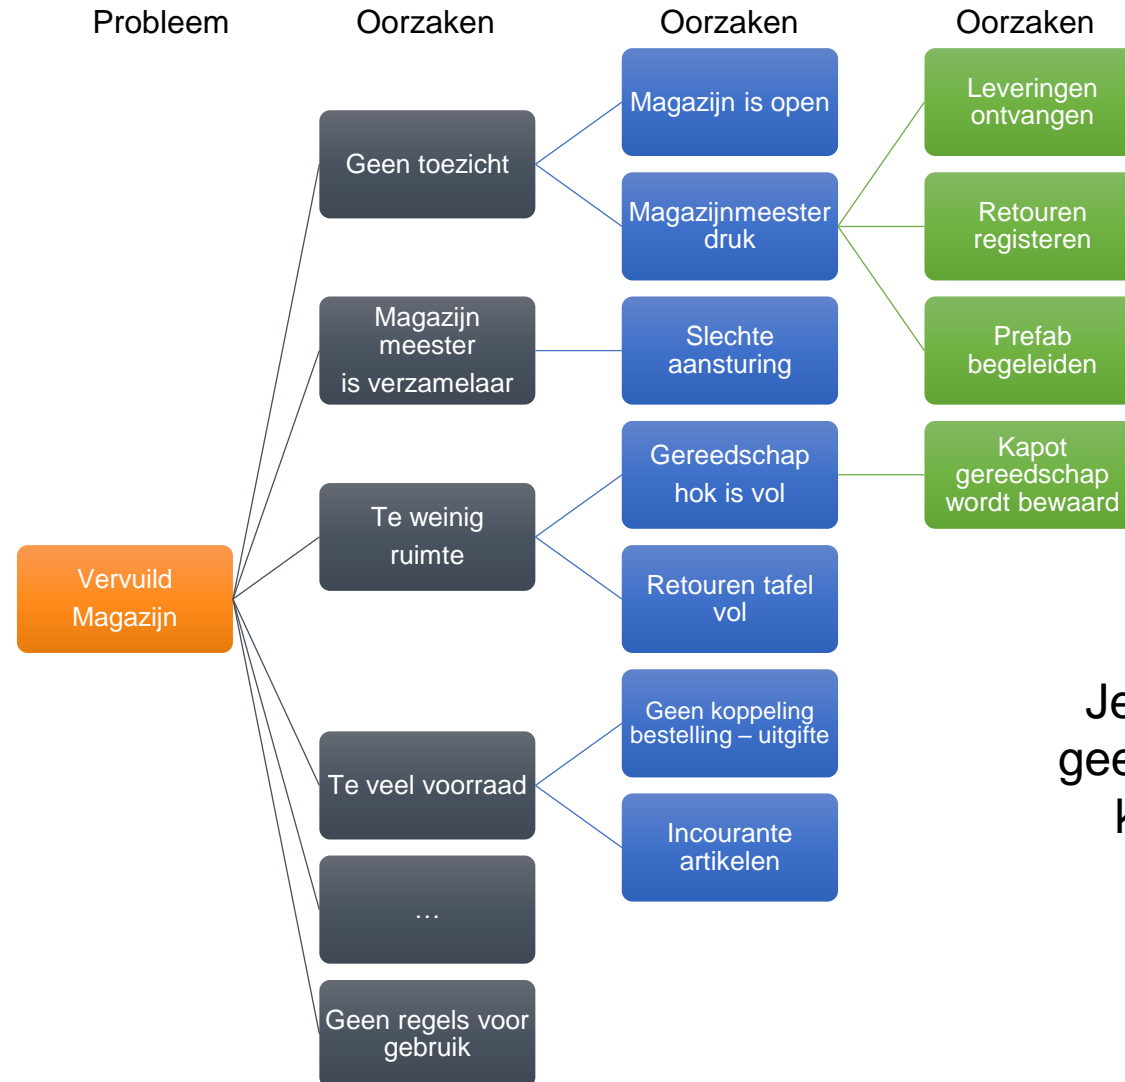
Probleem Oorzaken Oorzaken Oorzaken

Vervuild Magazijn

Geen toezicht

Magazijn meester is verzamelaar

Te weinig ruimte

Te veel voorraad

…

Geen regels voor gebruik

Magazijn is open

Magazijnmeester druk

Slechte aansturing

Gereedschap hok is vol

Retouren tafel vol

Geen koppeling bestelling – uitgifte

Incourante artikelen

Leveringen ontvangen

Retouren registeren

Prefab begeleiden

Kapot gereedschap wordt bewaard

Je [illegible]
gee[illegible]
k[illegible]